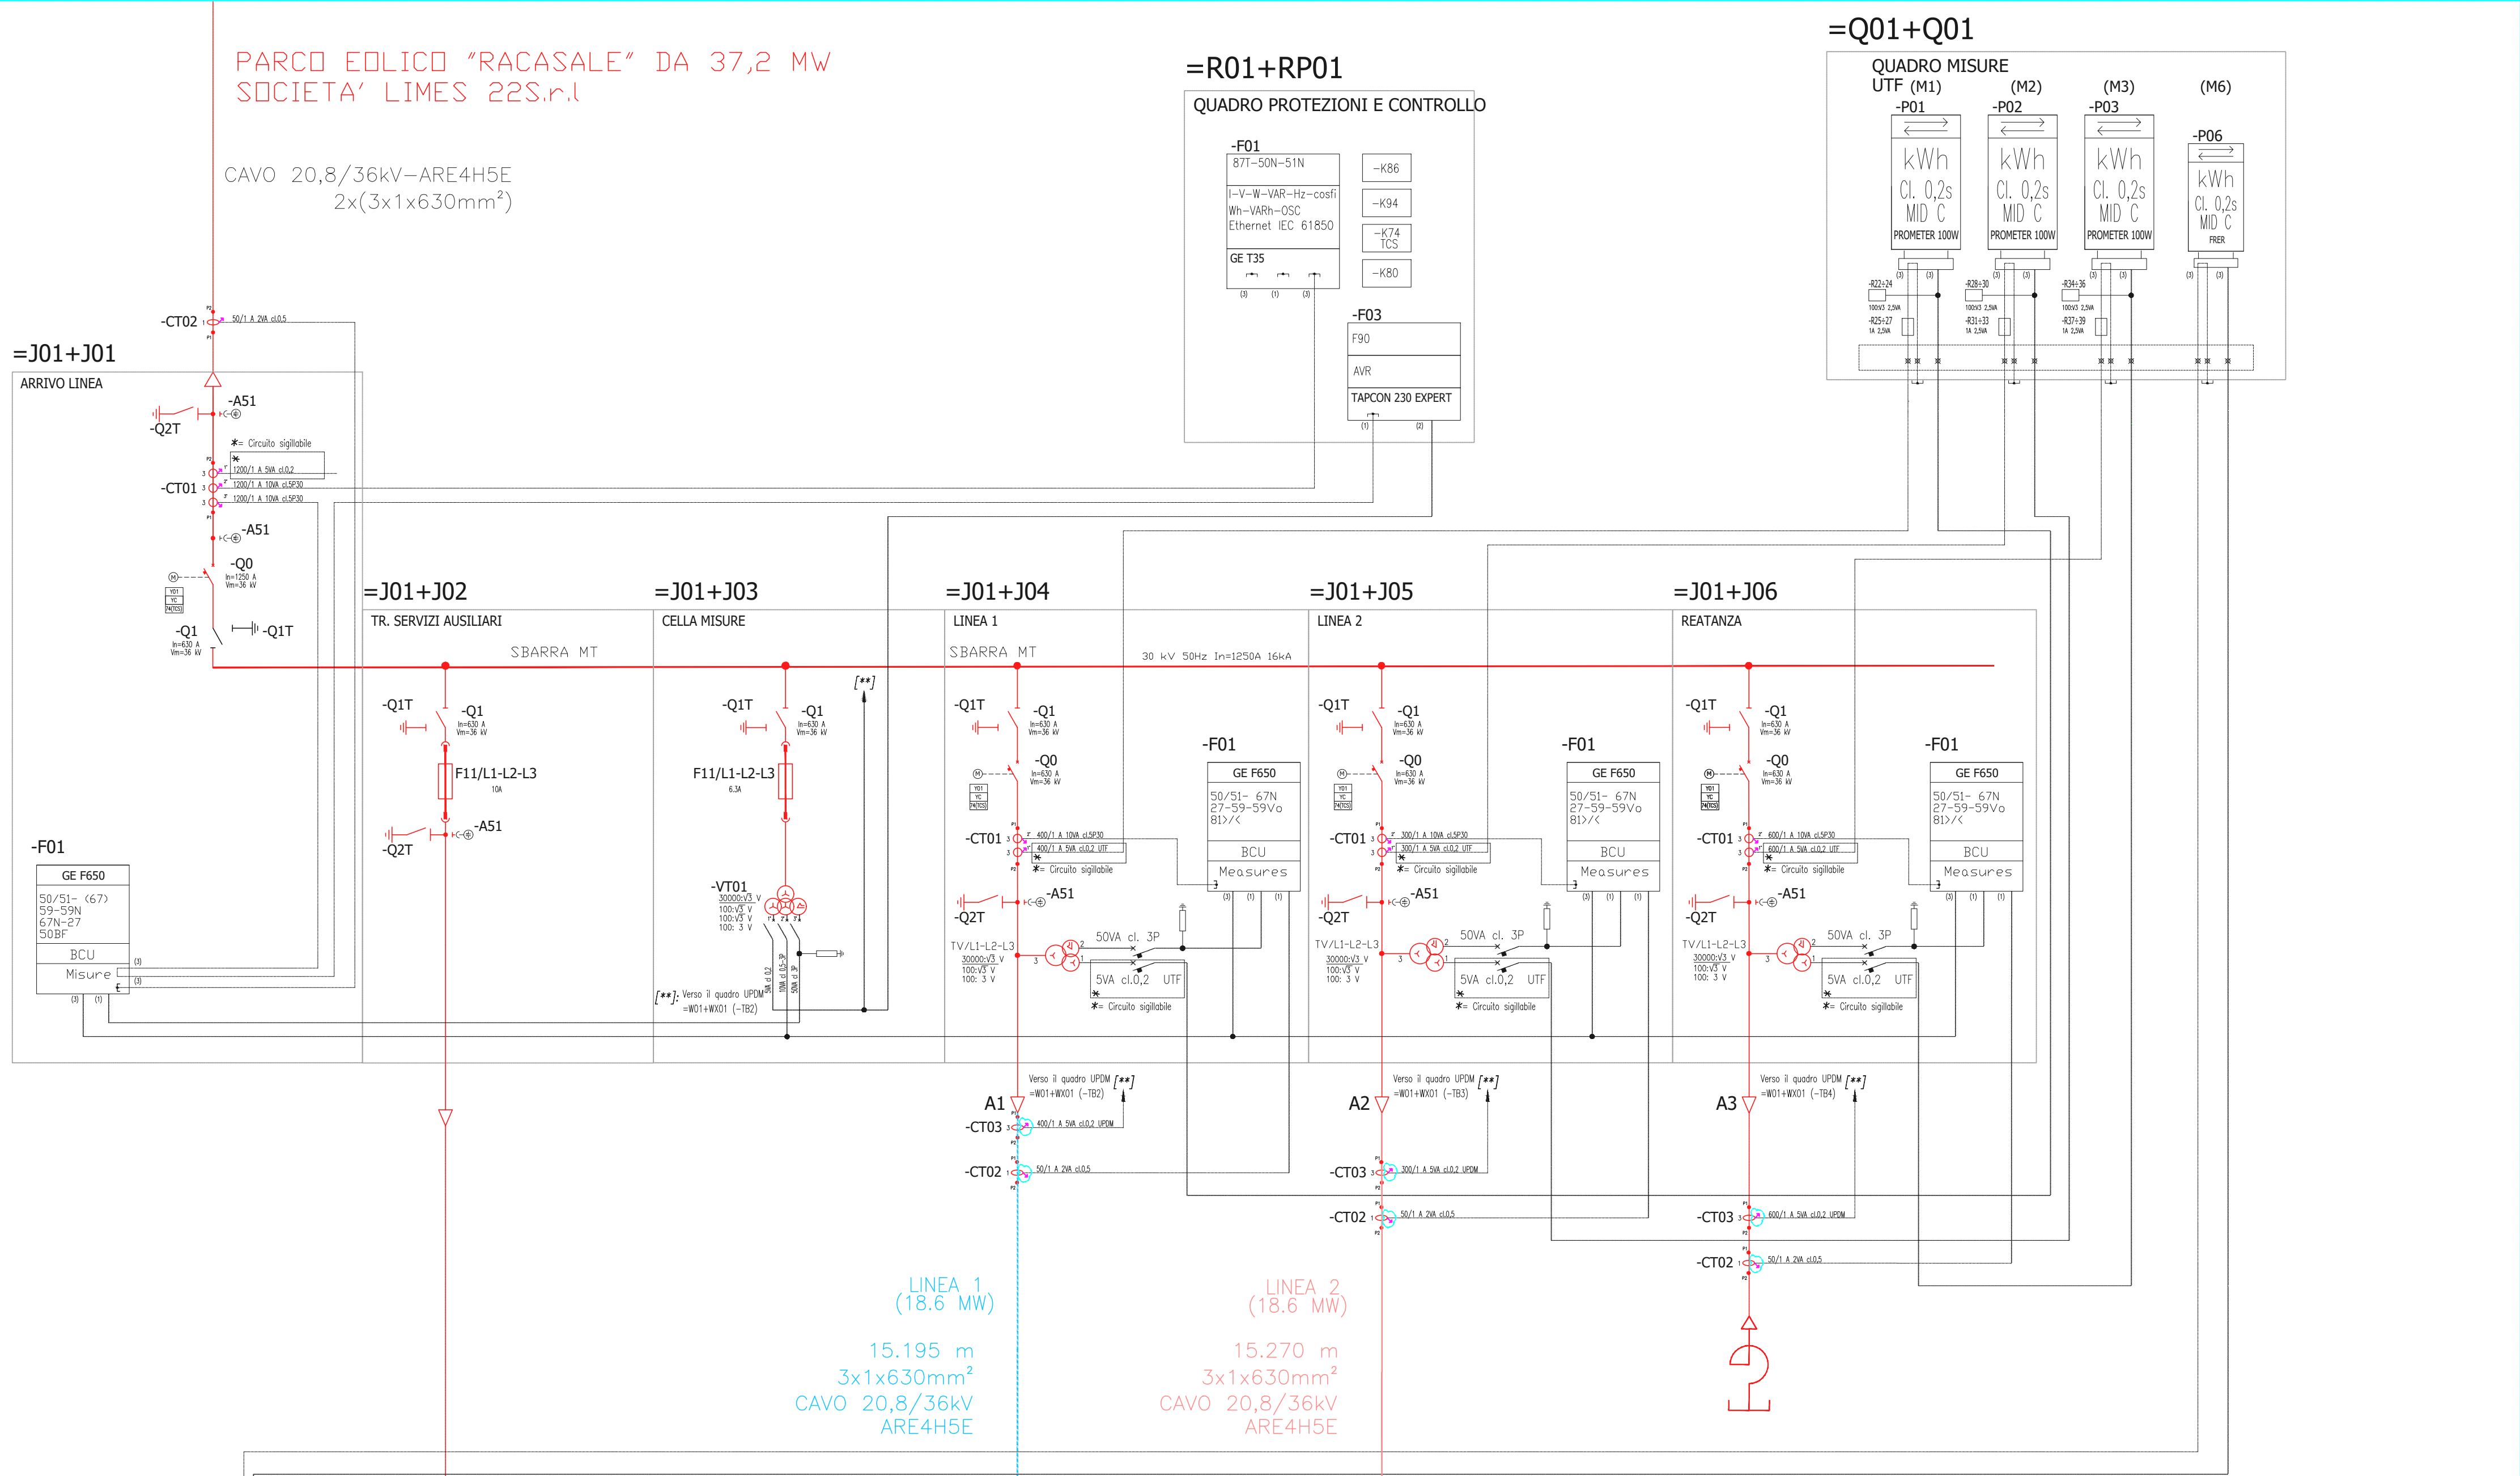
PARCO EOLICO "RACASALE" DA 37,2 MW
SOCIETA' LIMES 22S.r.l

CAVO 20,8/36kV–ARE4H5E
2x(3x1x630mm²)

=R01+RP01
QUADRO PROTEZIONI E CONTROLLO
-F01
87T–50N–51N
I–V–W–VAR–Hz–cosfi
Wh–VARh–OSC
Ethernet IEC 61850
GE T35
(3) (1) (3)
-K86
-K94
-K74 TCS
-K80
-F03
F90
AVR
TAPCON 230 EXPERT
(1) (2)

=Q01+Q01
QUADRO MISURE UTF
(M1) (M2) (M3) (M6)
-P01 -P02 -P03 -P06
kWh Cl. 0,2s MID C PROMETER 100W
kWh Cl. 0,2s MID C PROMETER 100W
kWh Cl. 0,2s MID C PROMETER 100W
kWh Cl. 0,2s MID C FRER
-R22÷24 100x3 2,5VA -R25÷27 1A 2,5VA
-R28÷30 100x3 2,5VA -R31÷33 1A 2,5VA
-R34÷36 100x3 2,5VA -R37÷39 1A 2,5VA

-CT02 50/1 A 2VA cl.0,5
=J01+J01
ARRIVO LINEA
-A51
-Q2T
✱= Circuito sigillabile
1200/1 A 5VA cl.0,2
-CT01 1200/1 A 10VA cl.5P30
1200/1 A 10VA cl.5P30
-A51
-Q0
In=1250 A Vm=36 kV
-Q1
In=630 A Vm=36 kV
-Q1T
-F01
GE F650
50/51- (67)
59-59N
67N-27
50BF
BCU
Misure
(3) (3) (1)

=J01+J02
TR. SERVIZI AUSILIARI
SBARRA MT
-Q1T -Q1 In=630 A Vm=36 kV
F11/L1-L2-L3 10A
-Q2T -A51

=J01+J03
CELLA MISURE
-Q1T -Q1 In=630 A Vm=36 kV
F11/L1-L2-L3 6,3A
-VT01 30000:√3 V 100:√3 V 100:√3 V 100: 3 V
[✱✱]
[✱✱]: Verso il quadro UPDM =W01+WX01 (-TB2)

=J01+J04
LINEA 1
SBARRA MT
30 kV 50Hz In=1250A 16kA
-Q1T -Q1 In=630 A Vm=36 kV
-Q0 In=630 A Vm=36 kV
-CT01 400/1 A 10VA cl.5P30
400/1 A 5VA cl.0,2 UTF
✱= Circuito sigillabile
-A51
-Q2T
TV/L1-L2-L3 30000:√3 V 100:√3 V 100: 3 V
50VA cl. 3P
5VA cl.0,2 UTF
✱= Circuito sigillabile
-F01
GE F650
50/51- 67N
27-59-59Vo
81>/<
BCU
Measures
(3) (1) (1)
Verso il quadro UPDM =W01+WX01 (-TB2) [✱✱]
A1
-CT03 400/1 A 5VA cl.0,2 UPDM
-CT02 50/1 A 2VA cl.0,5

=J01+J05
LINEA 2
-Q1T -Q1 In=630 A Vm=36 kV
-Q0 In=630 A Vm=36 kV
-CT01 300/1 A 10VA cl.5P30
300/1 A 5VA cl.0,2 UTF
✱= Circuito sigillabile
-A51
-Q2T
TV/L1-L2-L3 30000:√3 V 100:√3 V 100: 3 V
50VA cl. 3P
5VA cl.0,2 UTF
✱= Circuito sigillabile
-F01
GE F650
50/51- 67N
27-59-59Vo
81>/<
BCU
Measures
Verso il quadro UPDM =W01+WX01 (-TB3) [✱✱]
A2
-CT03 300/1 A 5VA cl.0,2 UPDM
-CT02 50/1 A 2VA cl.0,5

=J01+J06
REATANZA
-Q1T -Q1 In=630 A Vm=36 kV
-Q0 In=630 A Vm=36 kV
-CT01 600/1 A 10VA cl.5P30
600/1 A 5VA cl.0,2 UTF
✱= Circuito sigillabile
-A51
-Q2T
TV/L1-L2-L3 30000:√3 V 100:√3 V 100: 3 V
50VA cl. 3P
5VA cl.0,2 UTF
✱= Circuito sigillabile
-F01
GE F650
50/51- 67N
27-59-59Vo
81>/<
BCU
Measures
Verso il quadro UPDM =W01+WX01 (-TB4) [✱✱]
A3
-CT03 600/1 A 5VA cl.0,2 UPDM
-CT02 50/1 A 2VA cl.0,5

LINEA 1
(18.6 MW)
15.195 m
3x1x630mm²
CAVO 20,8/36kV
ARE4H5E

LINEA 2
(18.6 MW)
15.270 m
3x1x630mm²
CAVO 20,8/36kV
ARE4H5E